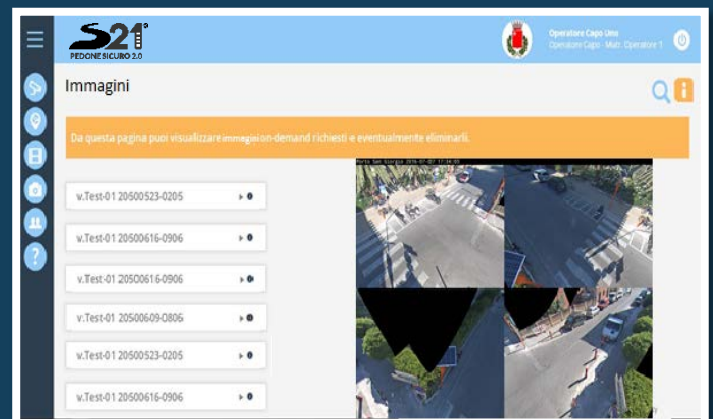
S21°
PEDONE SICURO 2.0

Operatore Capo Uno
Operatore Capo - Matr. Operatore 1

Immagini

Da questa pagina puoi visualizzare immagini on-demand richiesti e eventualmente eliminarli.

v.Test-01 20500523-0205
v.Test-01 20500616-0906
v.Test-01 20500616-0906
v.Test-01 20500609-0806
v.Test-01 20500523-0205
v.Test-01 20500616-0906

Porto San Giorgio 2016-07-07 17:34:05